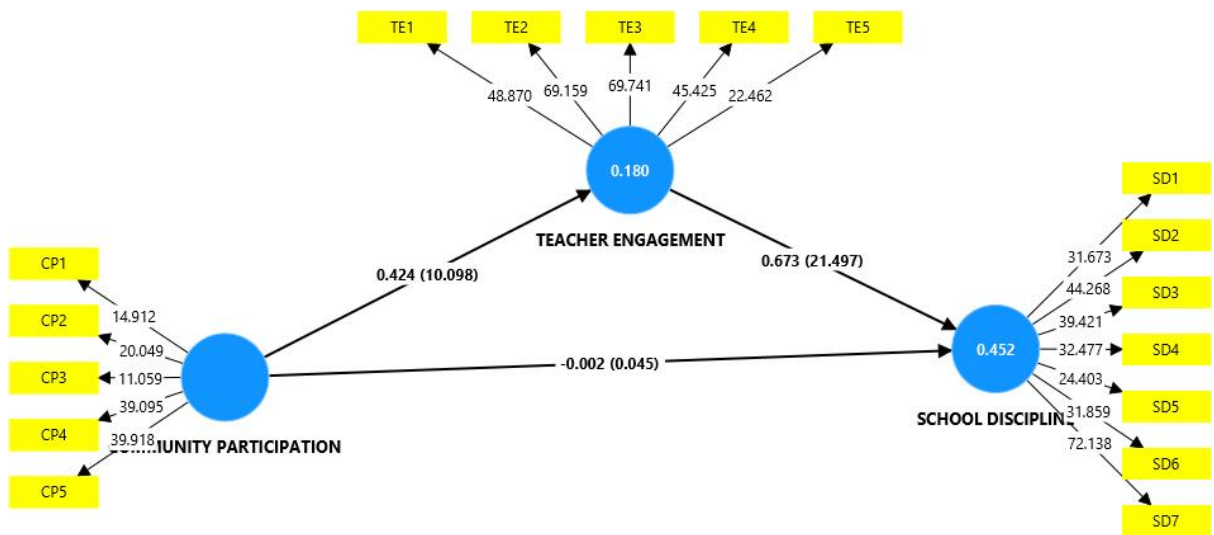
TE1
TE2
TE3
TE4
TE5
48.870
69.159
69.741
45.425
22.462
0.180
TEACHER ENGAGEMENT
SD1
SD2
SD3
SD4
SD5
SD6
SD7
CP1
CP2
CP3
CP4
CP5
0.424 (10.098)
0.673 (21.497)
14.912
20.049
11.059
39.095
39.918
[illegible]UNITY PARTICIPATION
-0.002 (0.045)
31.673
44.268
39.421
32.477
24.403
31.859
72.138
0.452
SCHOOL DISCIPLIN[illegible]